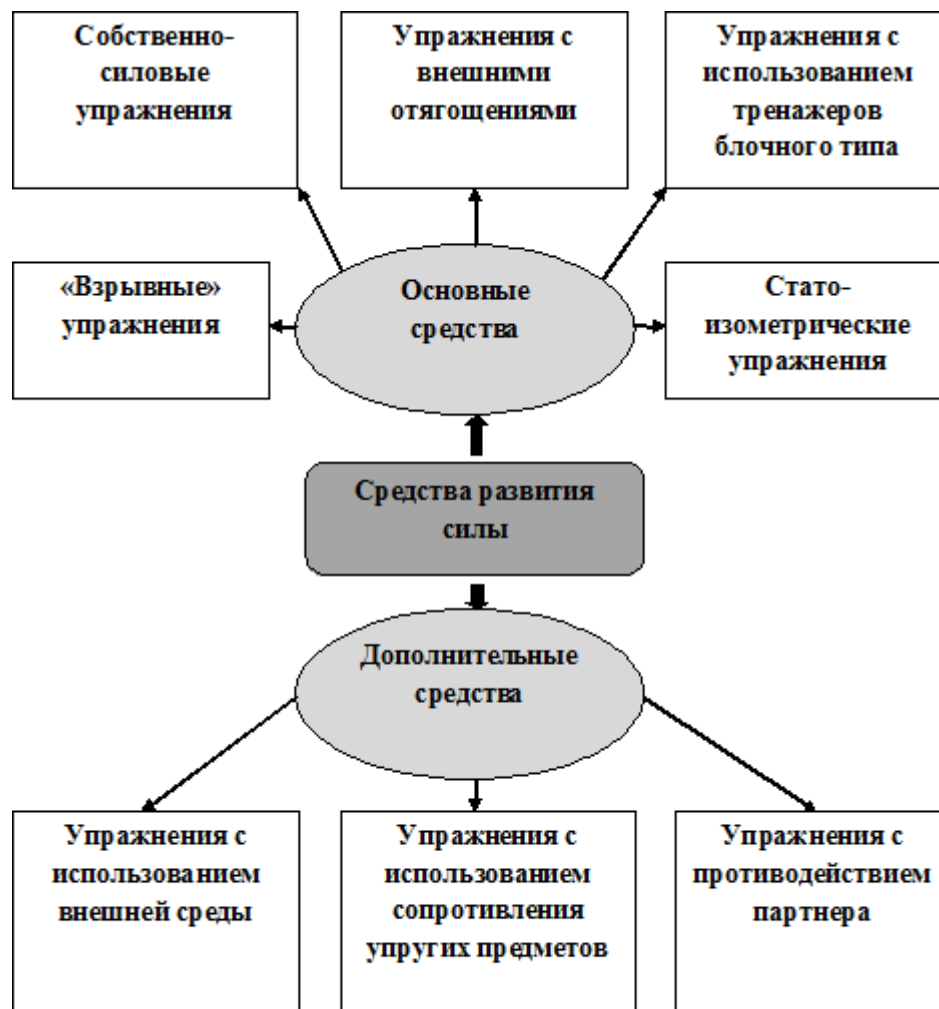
Собственно-силовые упражнения

Упражнения с внешними отягощениями

Упражнения с использованием тренажеров блочного типа

«Взрывные» упражнения

Основные средства

Стато-изометрические упражнения

Средства развития силы

Дополнительные средства

Упражнения с использованием внешней среды

Упражнения с использованием сопротивления упругих предметов

Упражнения с противодействием партнера